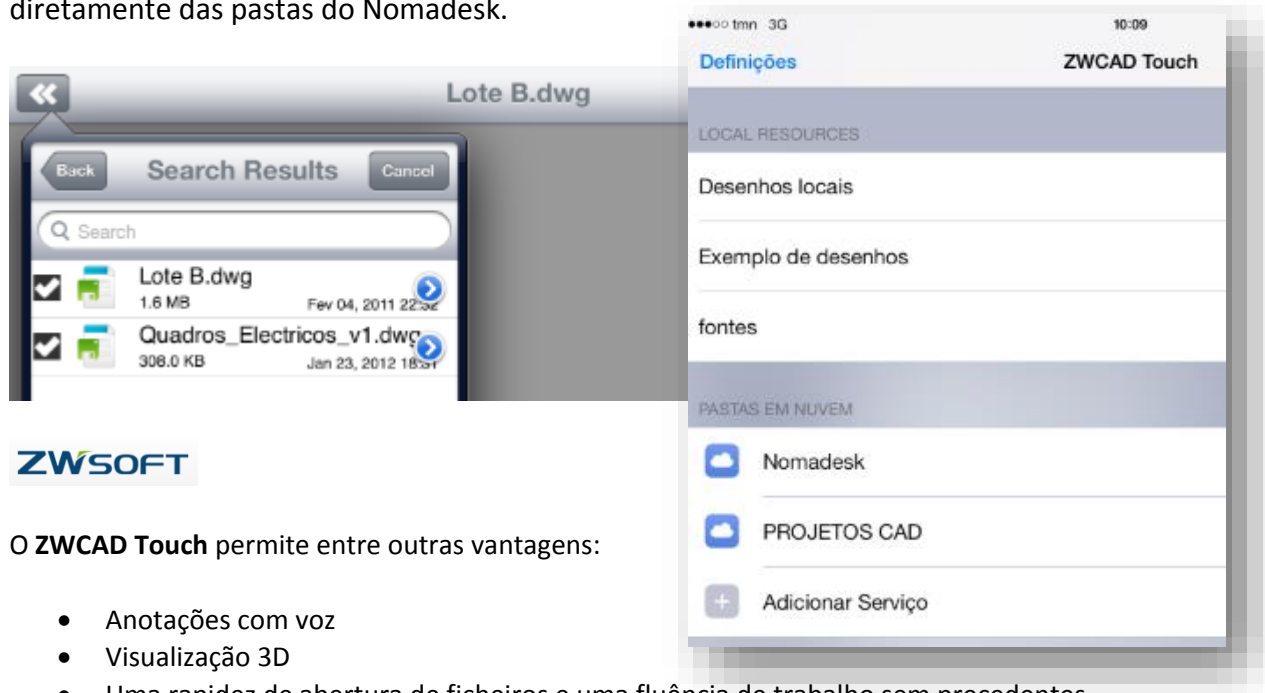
diretamente das pastas do Nomadesk.

Lote B.dwg

Back Search Results Cancel

Search

Lote B.dwg
1.6 MB Fev 04, 2011 22:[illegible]

Quadros_Electricos_v1.dwg
308.0 KB Jan 23, 2012 18:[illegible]

●●●○○ tmn 3G 10:09

Definições ZWCAD Touch

LOCAL RESOURCES

Desenhos locais

Exemplo de desenhos

fontes

PASTAS EM NUVEM

Nomadesk

PROJETOS CAD

Adicionar Serviço

ZWSOFT

O **ZWCAD Touch** permite entre outras vantagens:

- Anotações com voz
- Visualização 3D
- Uma rapidez de abertura de ficheiros e uma fluência de trabalho sem precedentes